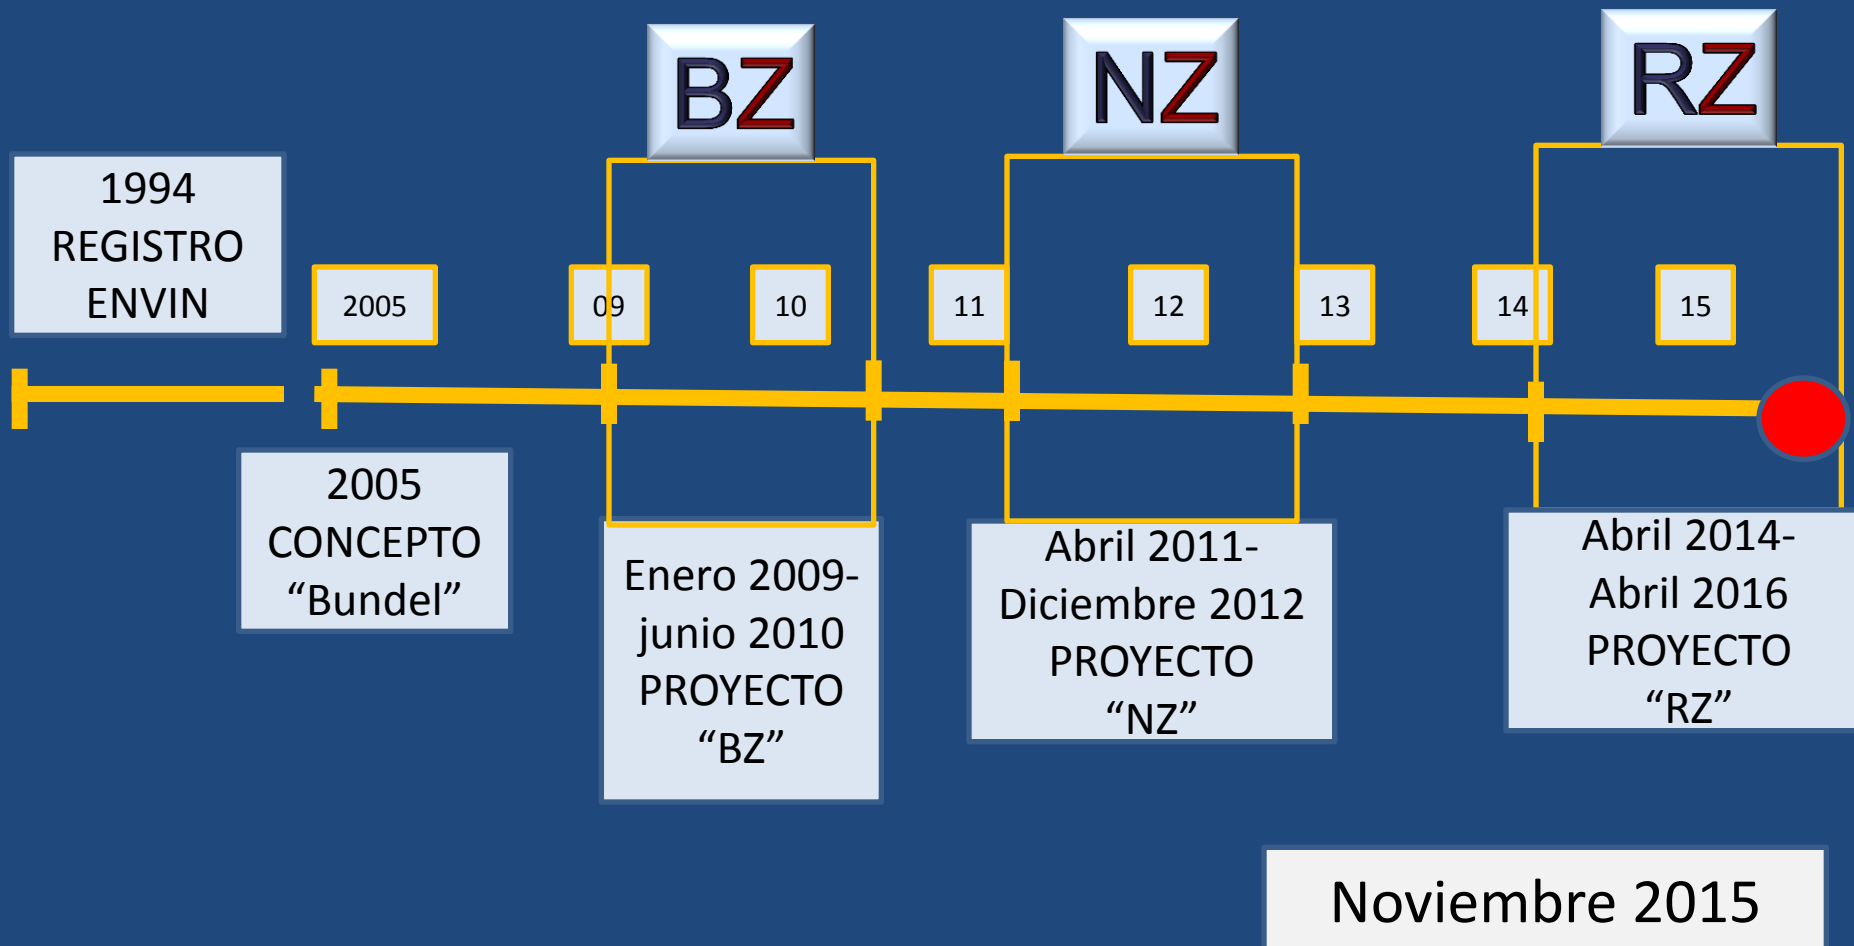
BZ

NZ

RZ

1994
REGISTRO
ENVIN

2005

09

10

11

12

13

14

15

2005
CONCEPTO
“Bundel”

Enero 2009-
junio 2010
PROYECTO
“BZ”

Abril 2011-
Diciembre 2012
PROYECTO
“NZ”

Abril 2014-
Abril 2016
PROYECTO
“RZ”

Noviembre 2015